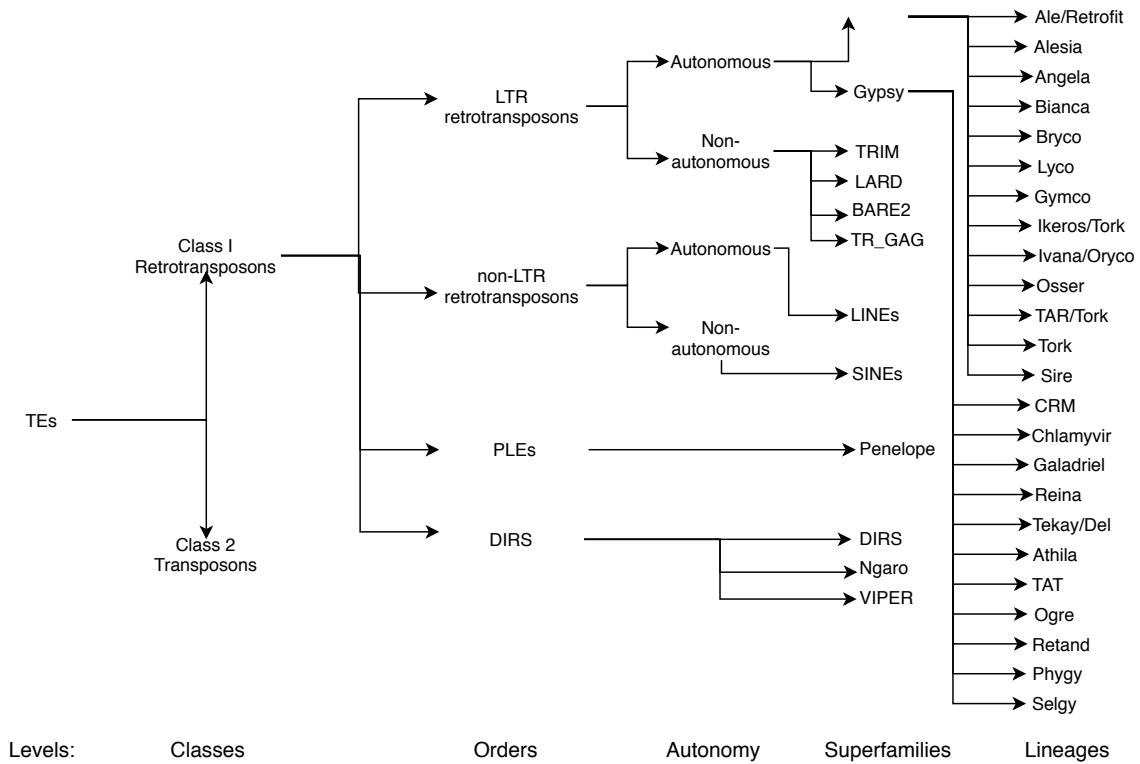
TEs

Class I Retrotransposons

Class 2 Transposons

LTR retrotransposons

non-LTR retrotransposons

PLEs

DIRS

Autonomous

Non-autonomous

Autonomous

Non-autonomous

Gypsy

TRIM

LARD

BARE2

TR_GAG

LINEs

SINEs

Penelope

DIRS

Ngaro

VIPER

Ale/Retrofit
Alesia
Angela
Bianca
Bryco
Lyco
Gymco
Ikeros/Tork
Ivana/Oryco
Osser
TAR/Tork
Tork
Sire
CRM
Chlamyvir
Galadriel
Reina
Tekay/Del
Athila
TAT
Ogre
Retand
Phygy
Selgy

Levels: Classes Orders Autonomy Superfamilies Lineages